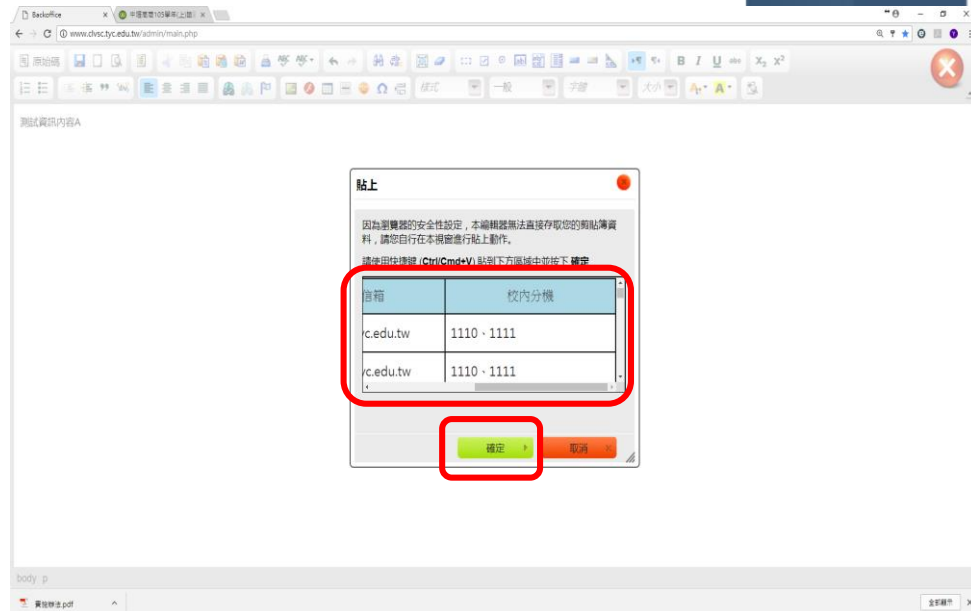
Backoffice
中壢高商105學年(上期)

www.clvsc.tyc.edu.tw/admin/main.php

原始碼

樣式
一般
字體
大小

測試資訊內容A

貼上

因為瀏覽器的安全性設定，本編輯器無法直接存取您的剪貼簿資料，請您自行在本視窗進行貼上動作。

請使用快捷鍵 (Ctrl/Cmd+V) 貼到下方區域中並按下 確定

| 信箱 | 校內分機 |
|---|---|
| yc.edu.tw | 1110、1111 |
| yc.edu.tw | 1110、1111 |

確定
取消

body p

實施辦法.pdf

全部顯示